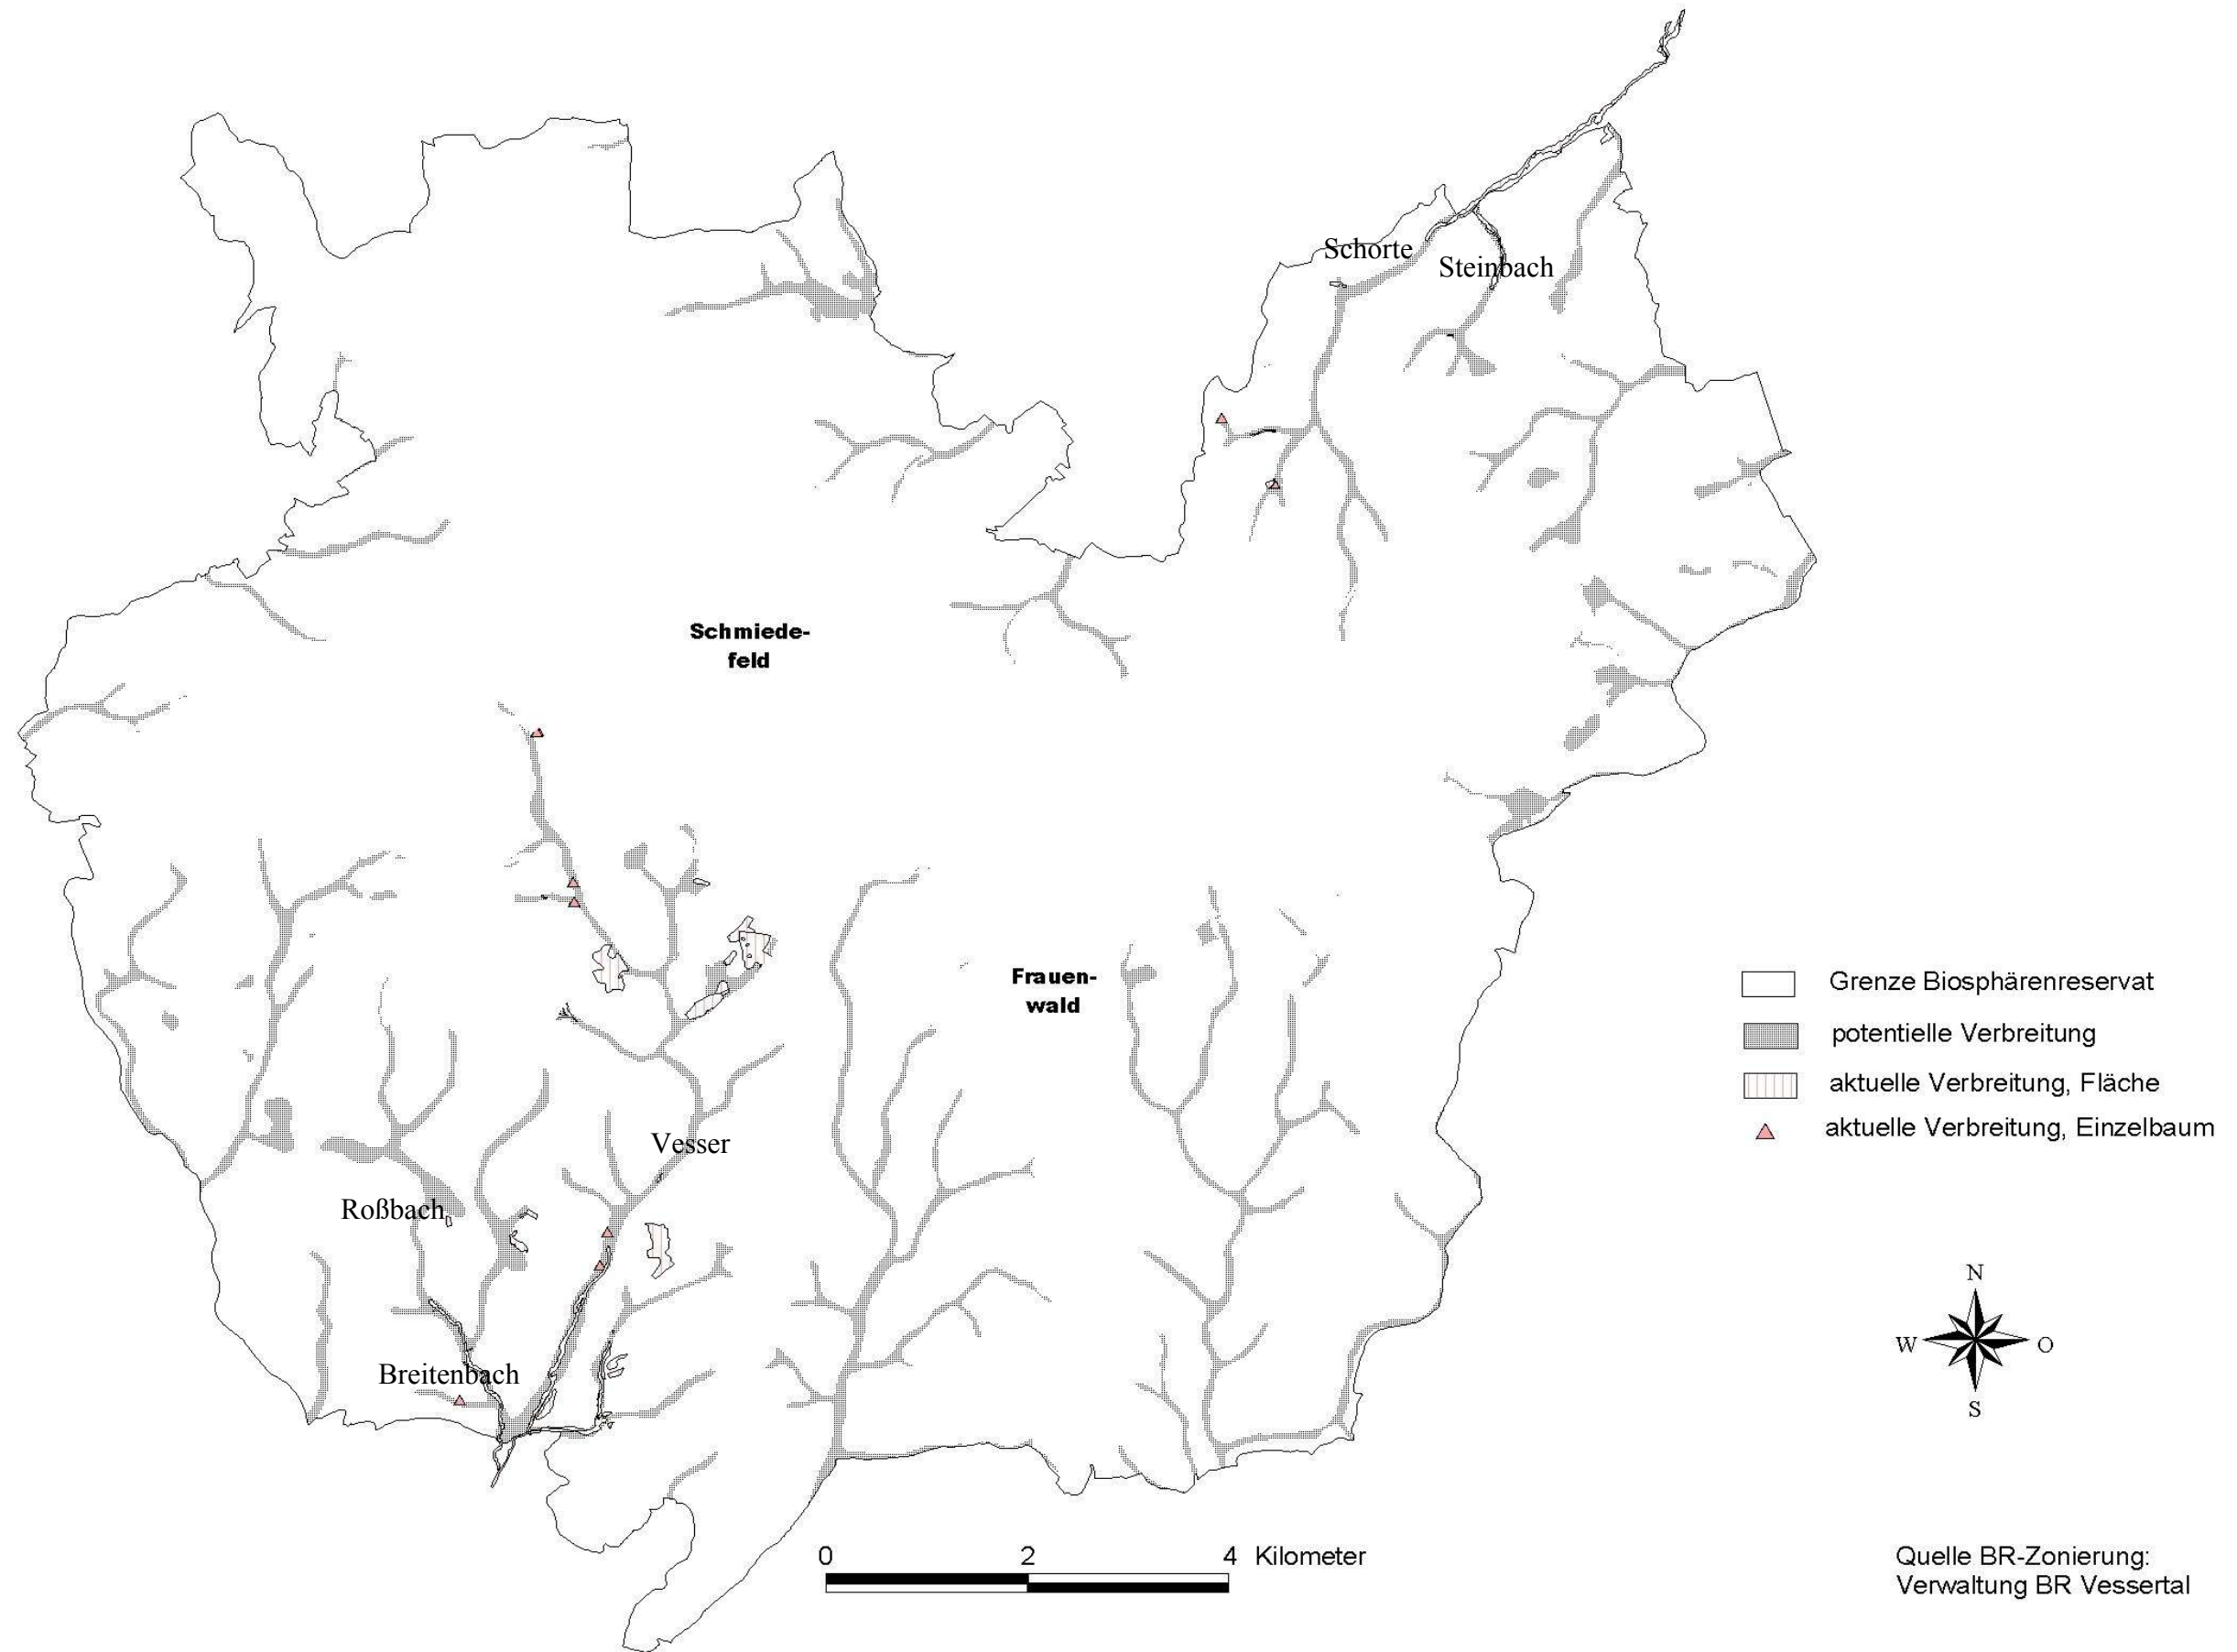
Schorte
Steinbach
Schmiedefeld
Frauenwald
Vesser
Roßbach
Breitenbach

Grenze Biosphärenreservat
potentielle Verbreitung
aktuelle Verbreitung, Fläche
aktuelle Verbreitung, Einzelbaum

N
W
O
S

0
2
4 Kilometer

Quelle BR-Zonierung:
Verwaltung BR Vessertal